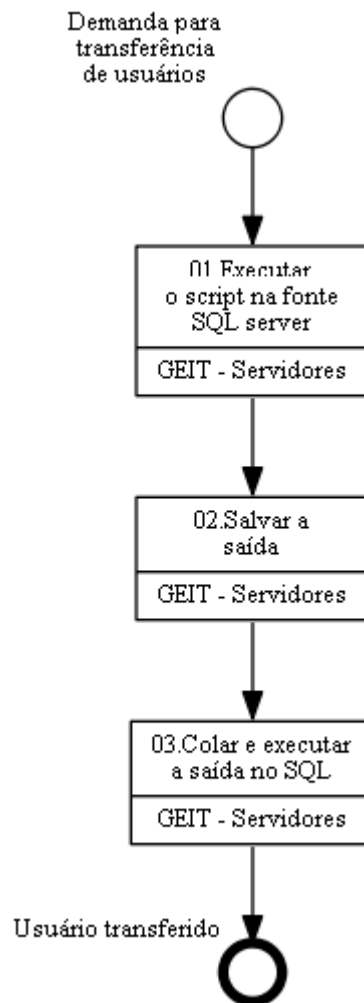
Demanda para transferência de usuários

01.Executar o script na fonte SQL server

GEIT - Servidores

02.Salvar a saída

GEIT - Servidores

03.Colar e executar a saída no SQL

GEIT - Servidores

Usuário transferido